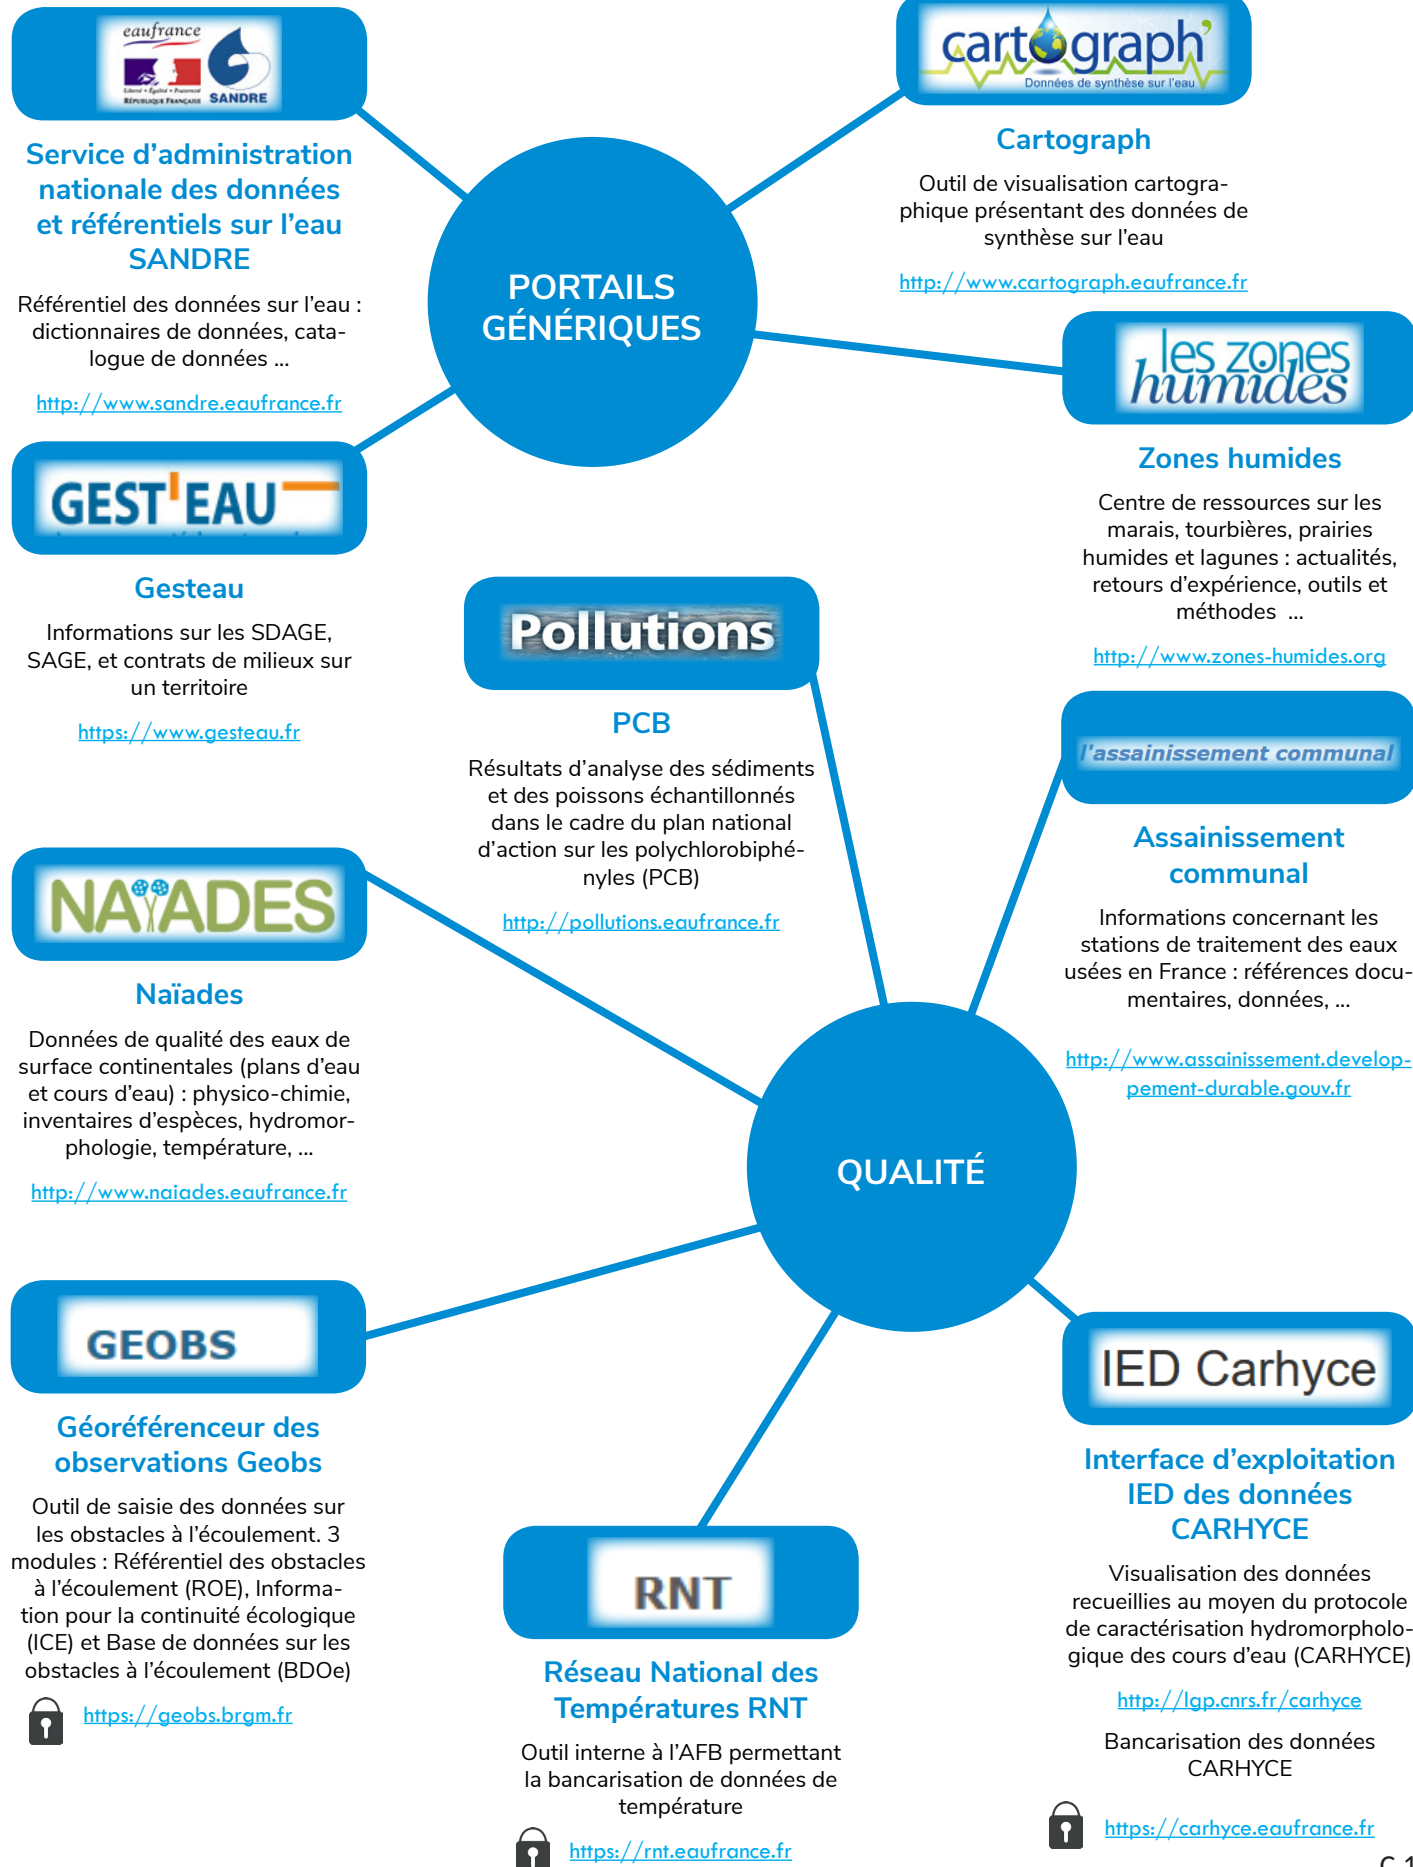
eaufrance

Liberté • Égalité • Fraternité
République Française

SANDRE

Service d'administration nationale des données et référentiels sur l'eau SANDRE

Référentiel des données sur l'eau : dictionnaires de données, catalogue de données ...

http://www.sandre.eaufrance.fr

PORTAILS GÉNÉRIQUES

cartograph
Données de synthèse sur l'eau

Cartograph

Outil de visualisation cartographique présentant des données de synthèse sur l'eau

http://www.cartograph.eaufrance.fr

les zones humides

Zones humides

Centre de ressources sur les marais, tourbières, prairies humides et lagunes : actualités, retours d'expérience, outils et méthodes ...

http://www.zones-humides.org

GEST'EAU

Gesteau

Informations sur les SDAGE, SAGE, et contrats de milieux sur un territoire

https://www.gesteau.fr

Pollutions

PCB

Résultats d'analyse des sédiments et des poissons échantillonnés dans le cadre du plan national d'action sur les polychlorobiphényles (PCB)

http://pollutions.eaufrance.fr

l'assainissement communal

Assainissement communal

Informations concernant les stations de traitement des eaux usées en France : références documentaires, données, ...

http://www.assainissement.developpement-durable.gouv.fr

NAÏADES

Naïades

Données de qualité des eaux de surface continentales (plans d'eau et cours d'eau) : physico-chimie, inventaires d'espèces, hydromorphologie, température, ...

http://www.naiades.eaufrance.fr

QUALITÉ

GEOBS

Géoréférenceur des observations Geobs

Outil de saisie des données sur les obstacles à l'écoulement. 3 modules : Référentiel des obstacles à l'écoulement (ROE), Information pour la continuité écologique (ICE) et Base de données sur les obstacles à l'écoulement (BDOe)

https://geobs.brgm.fr

IED Carhyce

Interface d'exploitation IED des données CARHYCE

Visualisation des données recueillies au moyen du protocole de caractérisation hydromorphologique des cours d'eau (CARHYCE)

http://lgp.cnrs.fr/carhyce

Bancarisation des données CARHYCE

https://carhyce.eaufrance.fr

RNT

Réseau National des Températures RNT

Outil interne à l'AFB permettant la bancarisation de données de température

https://rnt.eaufrance.fr

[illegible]